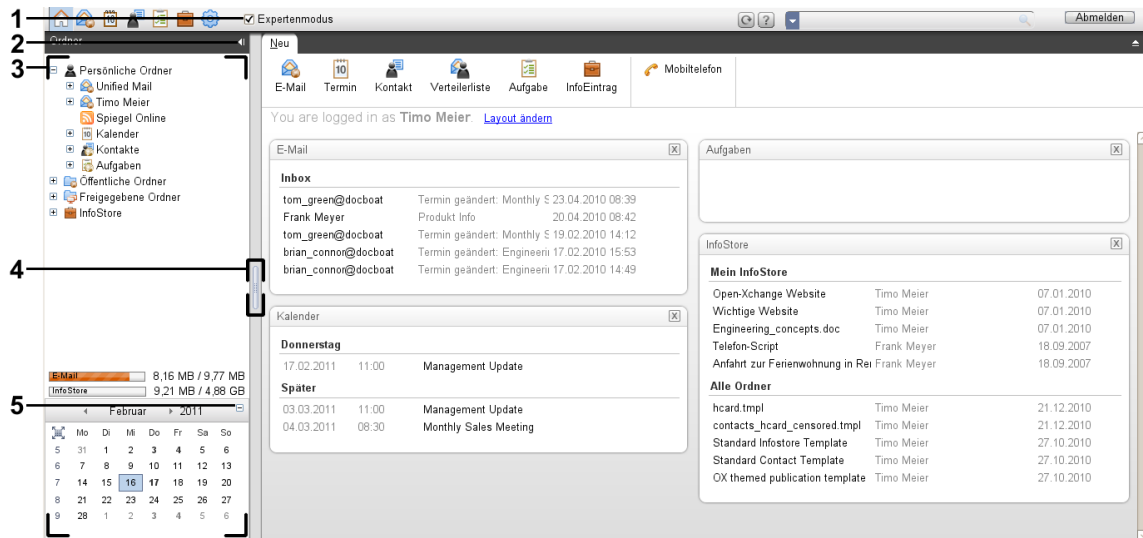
1
2
3
4
5

Expertenmodus

Abmelden

Ordner

Persönliche Ordner
Unified Mail
Timo Meier
Spiegel Online
Kalender
Kontakte
Aufgaben
Öffentliche Ordner
Freigegebene Ordner
InfoStore

E-Mail 8,16 MB / 9,77 MB
InfoStore 9,21 MB / 4,88 GB

Februar 2011

| | Mo | Di | Mi | Do | Fr | Sa | So |
|---|---|---|---|---|---|---|---|
| 5 | 31 | 1 | 2 | 3 | 4 | 5 | 6 |
| 6 | 7 | 8 | 9 | 10 | 11 | 12 | 13 |
| 7 | 14 | 15 | 16 | 17 | 18 | 19 | 20 |
| 8 | 21 | 22 | 23 | 24 | 25 | 26 | 27 |
| 9 | 28 | 1 | 2 | 3 | 4 | 5 | 6 |

Neu

E-Mail Termin Kontakt Verteilerliste Aufgabe InfoEintrag Mobiltelefon

You are logged in as Timo Meier. Layout ändern

E-Mail
Inbox

| | | |
|---|---|---|
| tom_green@docboat | Termin geändert: Monthly S | 23.04.2010 08:39 |
| Frank Meyer | Produkt Info | 20.04.2010 08:42 |
| tom_green@docboat | Termin geändert: Monthly S | 19.02.2010 14:12 |
| brian_connor@docboat | Termin geändert: Engineeri | 17.02.2010 15:53 |
| brian_connor@docboat | Termin geändert: Engineeri | 17.02.2010 14:49 |

Kalender
Donnerstag
17.02.2011 11:00 Management Update
Später
03.03.2011 11:00 Management Update
04.03.2011 08:30 Monthly Sales Meeting

Aufgaben

InfoStore
Mein InfoStore

| | | |
|---|---|---|
| Open-Xchange Website | Timo Meier | 07.01.2010 |
| Wichtige Website | Timo Meier | 07.01.2010 |
| Engineering_concepts.doc | Timo Meier | 07.01.2010 |
| Telefon-Script | Frank Meyer | 18.09.2007 |
| Anfahrt zur Ferienwohnung in Rei | Frank Meyer | 18.09.2007 |

Alle Ordner

| | | |
|---|---|---|
| hcard.tmpl | Timo Meier | 21.12.2010 |
| contacts_hcard_censored.tmpl | Timo Meier | 21.12.2010 |
| Standard Infostore Template | Timo Meier | 27.10.2010 |
| Standard Contact Template | Timo Meier | 27.10.2010 |
| OX themed publication template | Timo Meier | 27.10.2010 |